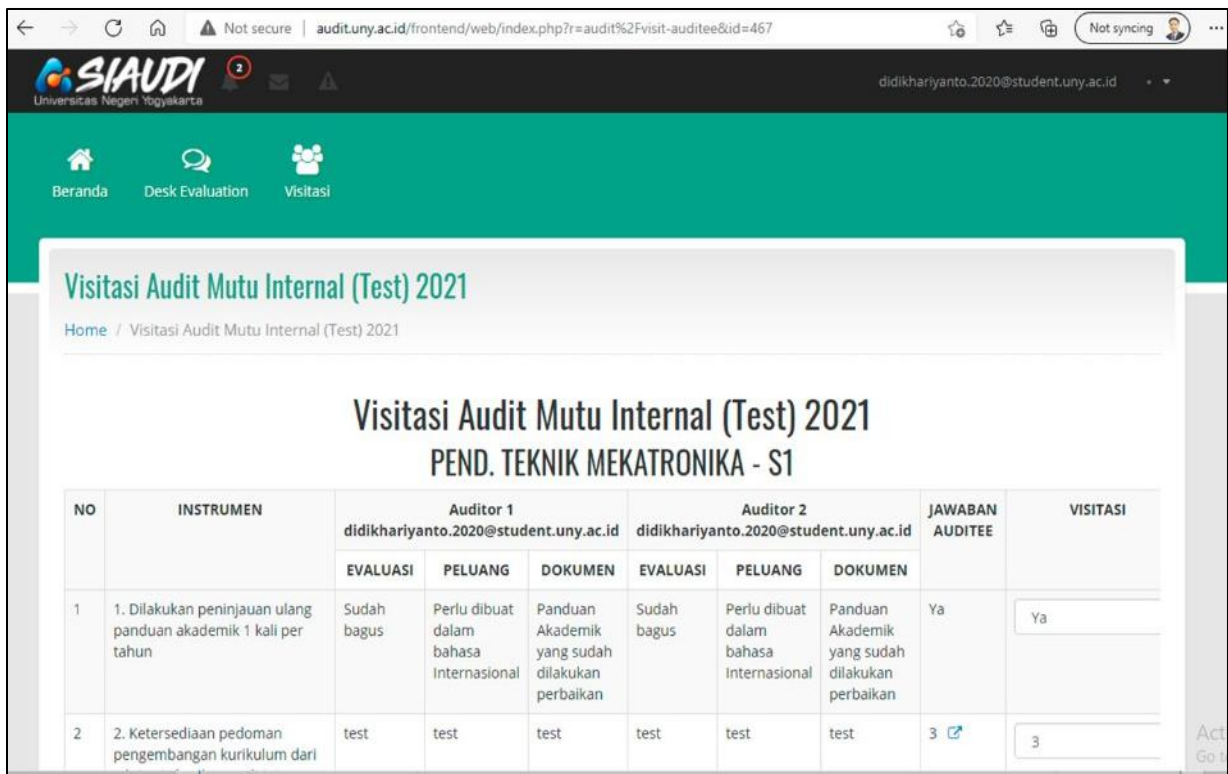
Not secure | audit.uny.ac.id/frontend/web/index.php?r=audit%2Fvisit-auditee&id=467

Not syncing

SIAUDI
Universitas Negeri Yogyakarta

2

didikhariyanto.2020@student.uny.ac.id

Beranda Desk Evaluation Visitasi

Visitasi Audit Mutu Internal (Test) 2021

Home / Visitasi Audit Mutu Internal (Test) 2021

Visitasi Audit Mutu Internal (Test) 2021
PEND. TEKNIK MEKATRONIKA - S1

| NO | INSTRUMEN | Auditor 1 didikhariyanto.2020@student.uny.ac.id EVALUASI | PELUANG | DOKUMEN | Auditor 2 didikhariyanto.2020@student.uny.ac.id EVALUASI | PELUANG | DOKUMEN | JAWABAN AUDITEE | VISITASI |
|---|---|---|---|---|---|---|---|---|---|
| 1 | 1. Dilakukan peninjauan ulang panduan akademik 1 kali per tahun | Sudah bagus | Perlu dibuat dalam bahasa Internasional | Panduan Akademik yang sudah dilakukan perbaikan | Sudah bagus | Perlu dibuat dalam bahasa Internasional | Panduan Akademik yang sudah dilakukan perbaikan | Ya | Ya |
| 2 | 2. Ketersediaan pedoman pengembangan kurikulum dari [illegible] | test | test | test | test | test | test | 3 | 3 |

Act
Go t